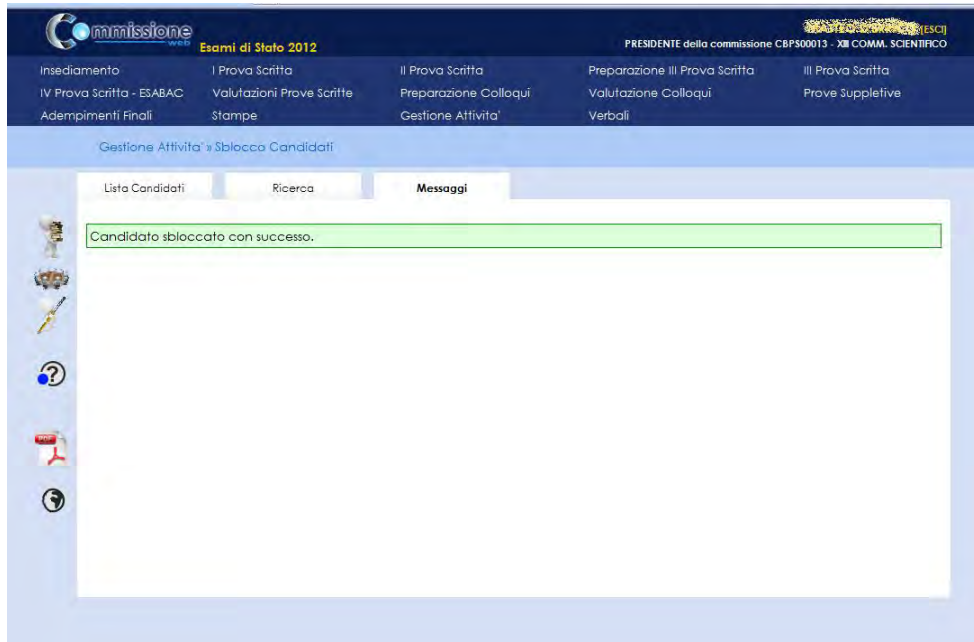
Commissione web

Esami di Stato 2012

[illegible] [ESCI]

PRESIDENTE della commissione CBPS00013 - XIII COMM. SCIENTIFICO

Insediamento
I Prova Scritta
II Prova Scritta
Preparazione III Prova Scritta
III Prova Scritta
IV Prova Scritta - ESABAC
Valutazioni Prove Scritte
Preparazione Colloqui
Valutazione Colloqui
Prove Suppletive
Adempimenti Finali
Stampe
Gestione Attivita'
Verbali

Gestione Attivita' » Sblocco Candidati

Lista Candidati
Ricerca
Messaggi

Candidato sbloccato con successo.

PDF